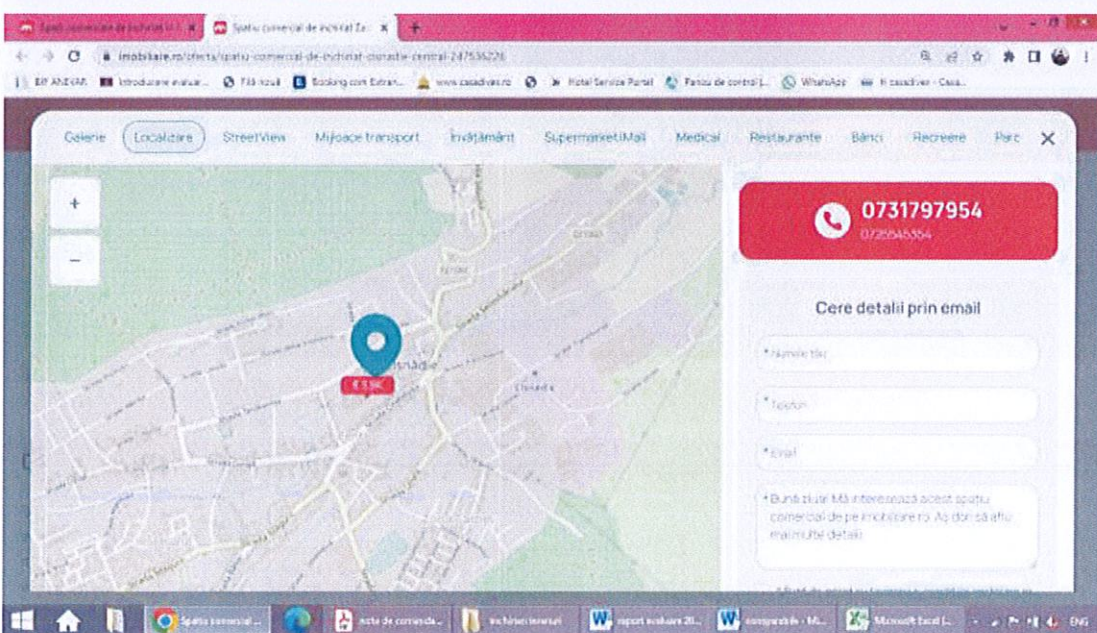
Spatii comerciale de inchiriat ×
Spatiu comercial de inchiriat Ci ×
+

imobiliare.ro/oferta/spatiu-comercial-de-inchiriat-cisnadie-central-247536226

BAY ANEVAR   Introducere evaluar...   Filă nouă   Booking.com Extran...   www.casadivas.ro   Hotel Service Portal   Panou de control |...   WhatsApp   casadivas - Casa...

Galerie   Localizare   StreetView   Mijloace transport   Învățământ   Supermarket/Mall   Medical   Restaurante   Bănci   Recreere   Parc   ×

+
−

€ 3.9K

Cisnădie

0731797954
0726545364

Cere detalii prin email

*Nume tău

*Telefon

*Email

*Bună ziua! Mă interesează acest spațiu comercial de pe imobiliare.ro. Aș dori să aflu mai multe detalii.

Spatiu comercial...   oferta de comanda...   inchirieri imobil   raport evaluare 20...   comparatie - Mi...   Microsoft Excel   ENG